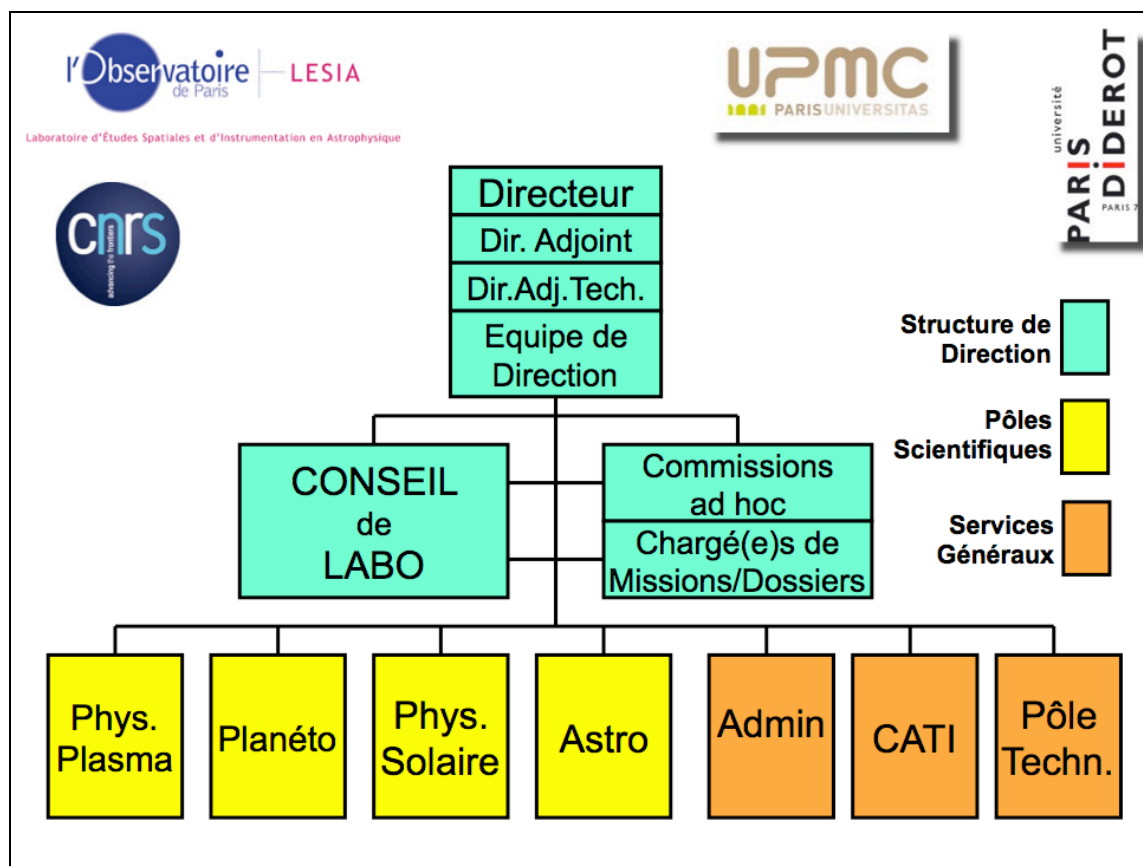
l'Observatoire de Paris LESIA

Laboratoire d'Études Spatiales et d'Instrumentation en Astrophysique

cnrs
advancing the frontiers

UPMC
PARISUNIVERSITAS

université
PARIS DIDEROT
PARIS 7

Directeur
Dir. Adjoint
Dir.Adj.Tech.
Equipe de Direction

Structure de Direction

Pôles Scientifiques

Services Généraux

CONSEIL de LABO

Commissions ad hoc
Chargé(e)s de Missions/Dossiers

Phys. Plasma

Planéto

Phys. Solaire

Astro

Admin

CATI

Pôle Techn.